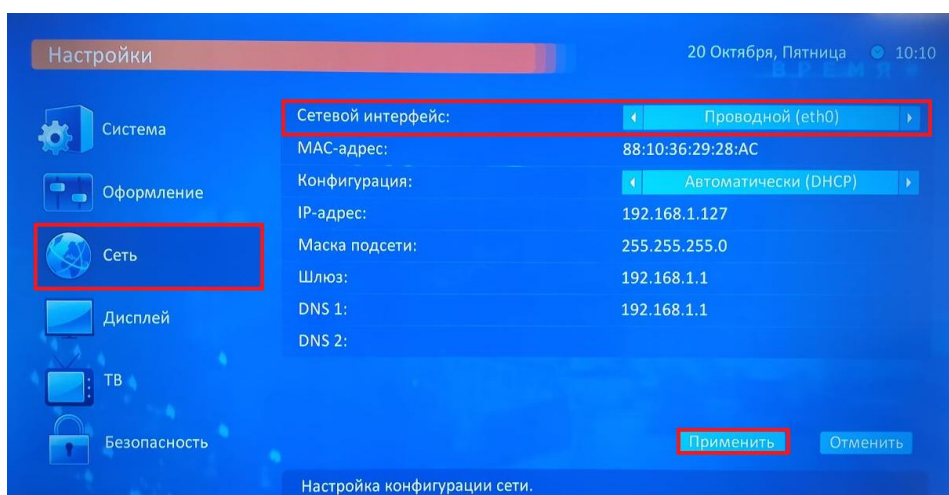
Настройки

20 Октября, Пятница 10:10

ВРЕМЯ

Система

Оформление

Сеть

Дисплей

ТВ

Безопасность

| | |
|---|---|
| Сетевой интерфейс: | Проводной (eth0) |
| MAC-адрес: | 88:10:36:29:28:AC |
| Конфигурация: | Автоматически (DHCP) |
| IP-адрес: | 192.168.1.127 |
| Маска подсети: | 255.255.255.0 |
| Шлюз: | 192.168.1.1 |
| DNS 1: | 192.168.1.1 |
| DNS 2: | |

Применить

Отменить

Настройка конфигурации сети.